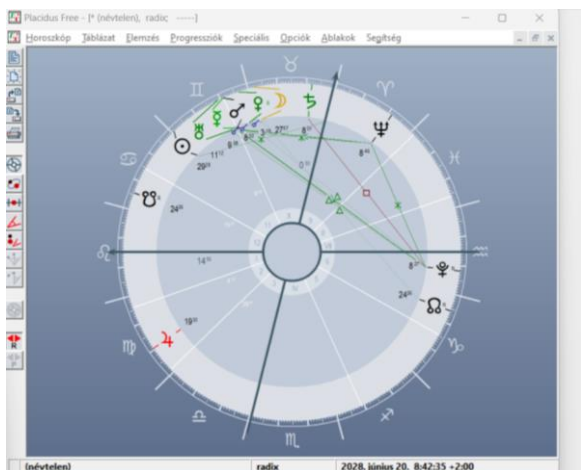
Placidus Free - [* (névtelen), radix -----]

Horoszkóp Táblázat Elemzés Progressziók Speciális Opciók Ablakok Segítség

11°
29°
24°
14°
19°
8°
3°
27°
0°
8°
8°
24°

(névtelen) radix 2028. június 20. 8:42:35 +2:00